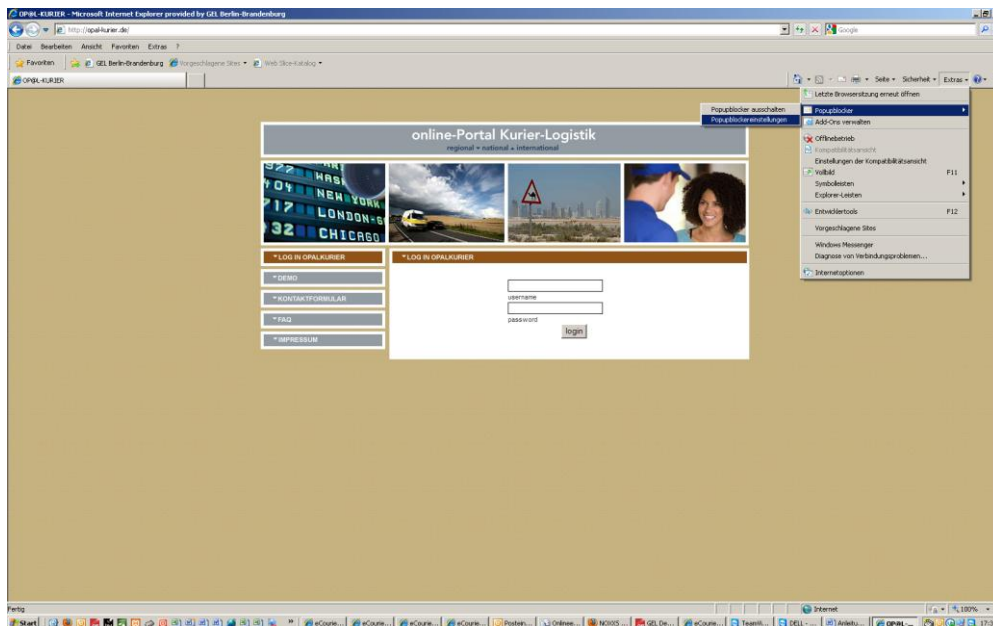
OP@L-KURIER - Microsoft Internet Explorer provided by GEL Berlin-Brandenburg

http://opal-kurier.de/

Google

Datei Bearbeiten Ansicht Favoriten Extras ?

Favoriten GEL Berlin-Brandenburg Vorgeschlagene Sites Web Slice-Katalog

OP@L-KURIER

Seite Sicherheit Extras

Letzte Browsersitzung erneut öffnen

Popupblocker ausschalten
Popupblockereinstellungen

Popupblocker
Add-Ons verwalten

Offlinebetrieb
Kompatibilitätsansicht
Einstellungen der Kompatibilitätsansicht
Vollbild F11
Symbolleisten
Explorer-Leisten

Entwicklertools F12

Vorgeschlagene Sites

Windows Messenger
Diagnose von Verbindungsproblemen...

Internetoptionen

online-Portal Kurier-Logistik
regional • national • international

WASH
NEW YORK
LONDON
CHICAGO

LOG IN OPALKURIER
DEMO
KONTAKTFORMULAR
FAQ
IMPRESSUM

LOG IN OPALKURIER

username
password
login

Fertig

Internet

100%

Start

eCourie... eCourie... eCourie... eCourie... Postein... Onlinee... NOXIS ... GEL De... eCourie... TeamV... DELL - ... Anleitu... OP@L-...

17:3